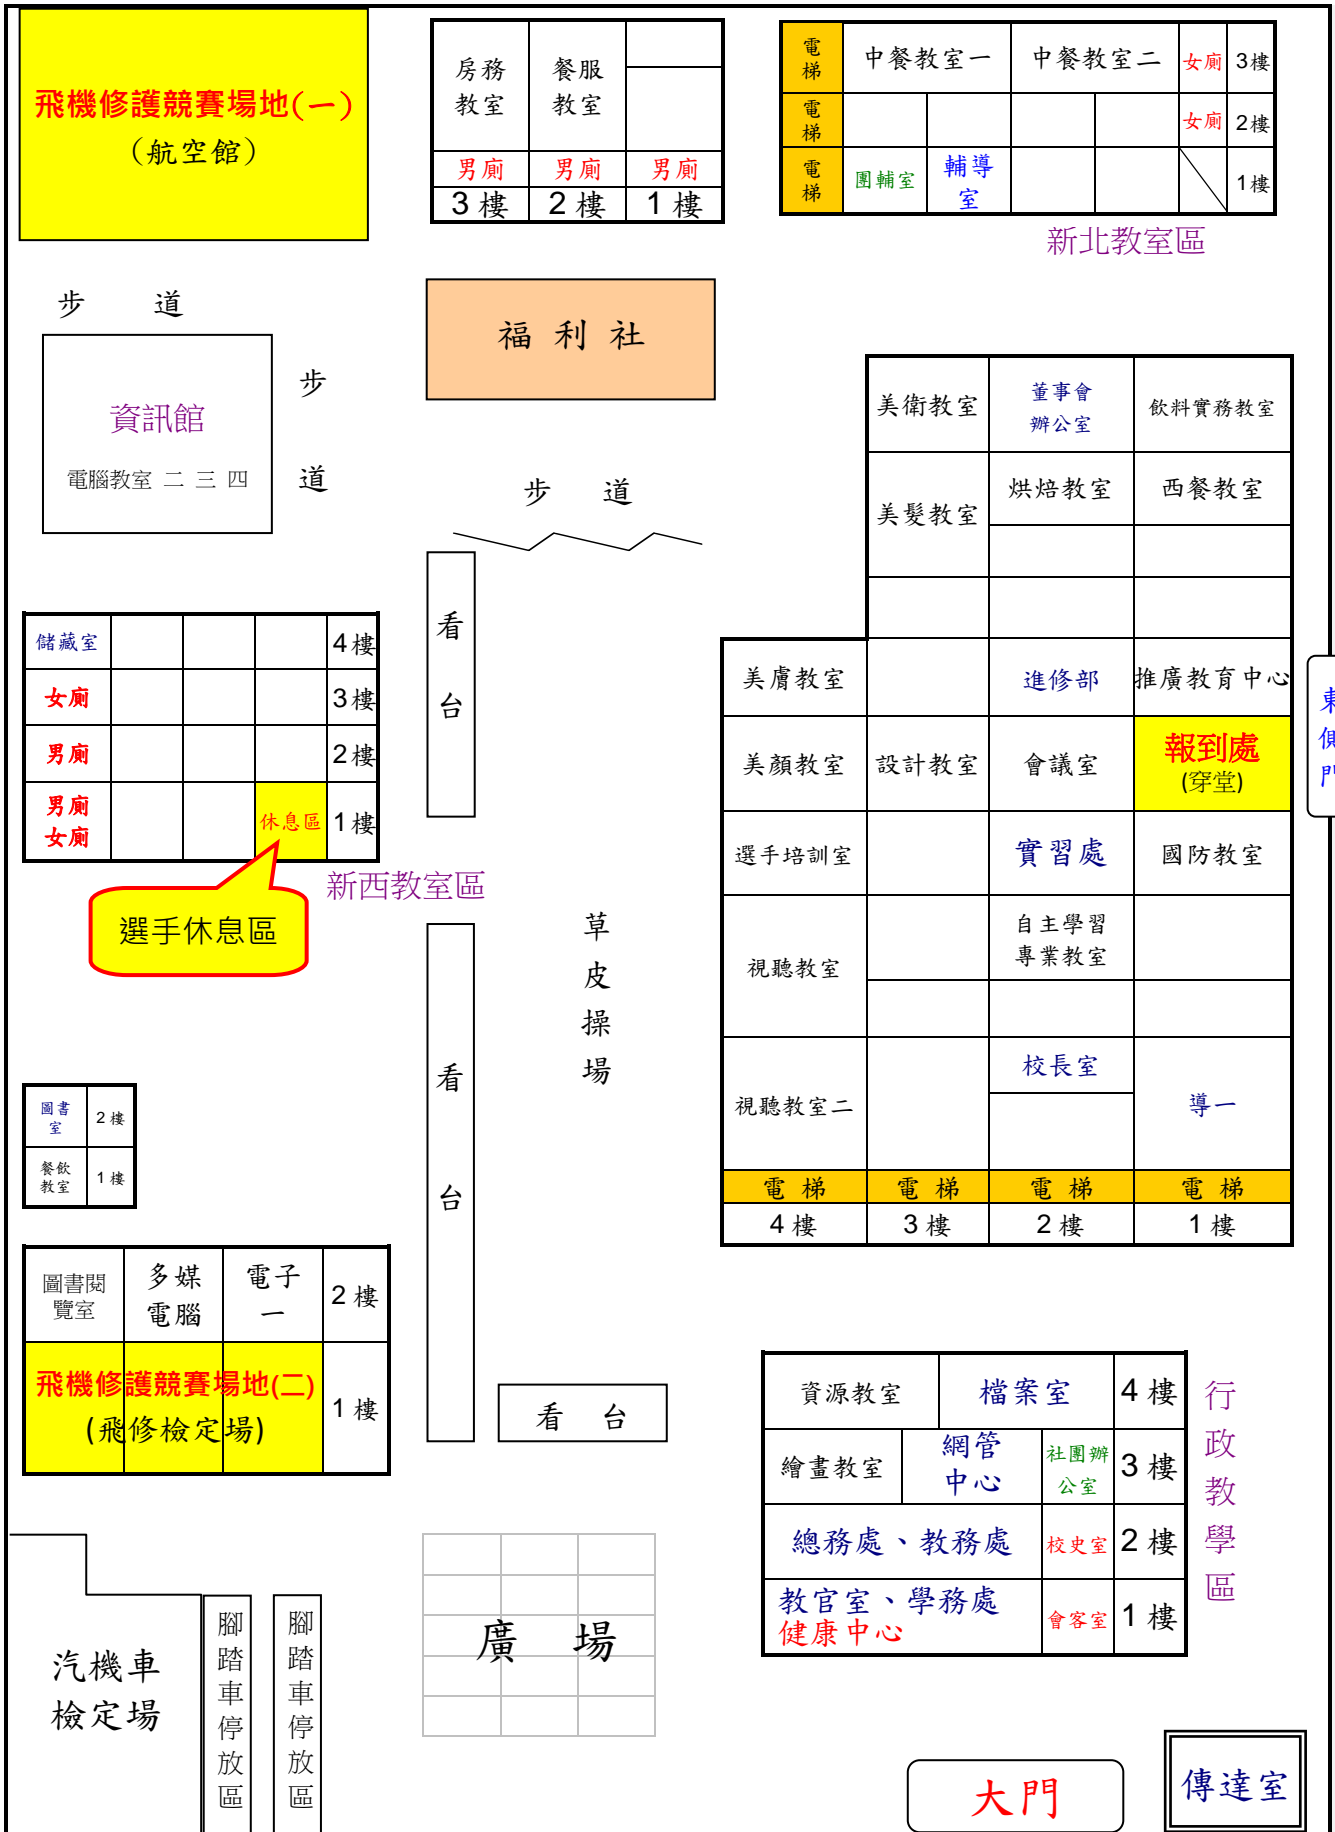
飛機修護競賽場地(一)
(航空館)

| 房務教室 | 餐服教室 | |
|---|---|---|
| 男廁 | 男廁 | 男廁 |
| 3 樓 | 2 樓 | 1 樓 |

| 電梯 | 中餐教室一 | | 中餐教室二 | | 女廁 | 3樓 |
|---|---|---|---|---|---|---|
| 電梯 | | | | | 女廁 | 2樓 |
| 電梯 | 團輔室 | 輔導室 | | | | 1樓 |

新北教室區

步 道

福 利 社

資訊館
電腦教室 二 三 四

步 道

步 道

| 美衛教室 | 董事會辦公室 | 飲料實務教室 |
|---|---|---|
| 美髮教室 | 烘焙教室 | 西餐教室 |

看台

| 儲藏室 | | | | 4樓 |
|---|---|---|---|---|
| 女廁 | | | | 3樓 |
| 男廁 | | | | 2樓 |
| 男廁 女廁 | | | 休息區 | 1樓 |

選手休息區

新西教室區

| 美膚教室 | | 進修部 | 推廣教育中心 |
|---|---|---|---|
| 美顏教室 | 設計教室 | 會議室 | 報到處 (穿堂) |
| 選手培訓室 | | 實習處 | 國防教室 |
| 視聽教室 | | 自主學習專業教室 | |
| 視聽教室二 | | 校長室 | 導一 |
| 電 梯 | 電 梯 | 電 梯 | 電 梯 |
| 4 樓 | 3 樓 | 2 樓 | 1 樓 |

東側門

草皮操場

看台

| 圖書室 | 2樓 |
|---|---|
| 餐飲教室 | 1樓 |

| 圖書閱覽室 | 多媒電腦 | 電子一 | 2 樓 |
|---|---|---|---|
| 飛機修護競賽場地(二) (飛修檢定場) | | | 1 樓 |

看 台

| 資源教室 | 檔案室 | | 4 樓 |
|---|---|---|---|
| 繪畫教室 | 網管中心 | 社團辦公室 | 3 樓 |
| 總務處、教務處 | | 校史室 | 2 樓 |
| 教官室、學務處 健康中心 | | 會客室 | 1 樓 |

行政教學區

汽機車檢定場

腳踏車停放區

腳踏車停放區

廣 場

大門

傳達室